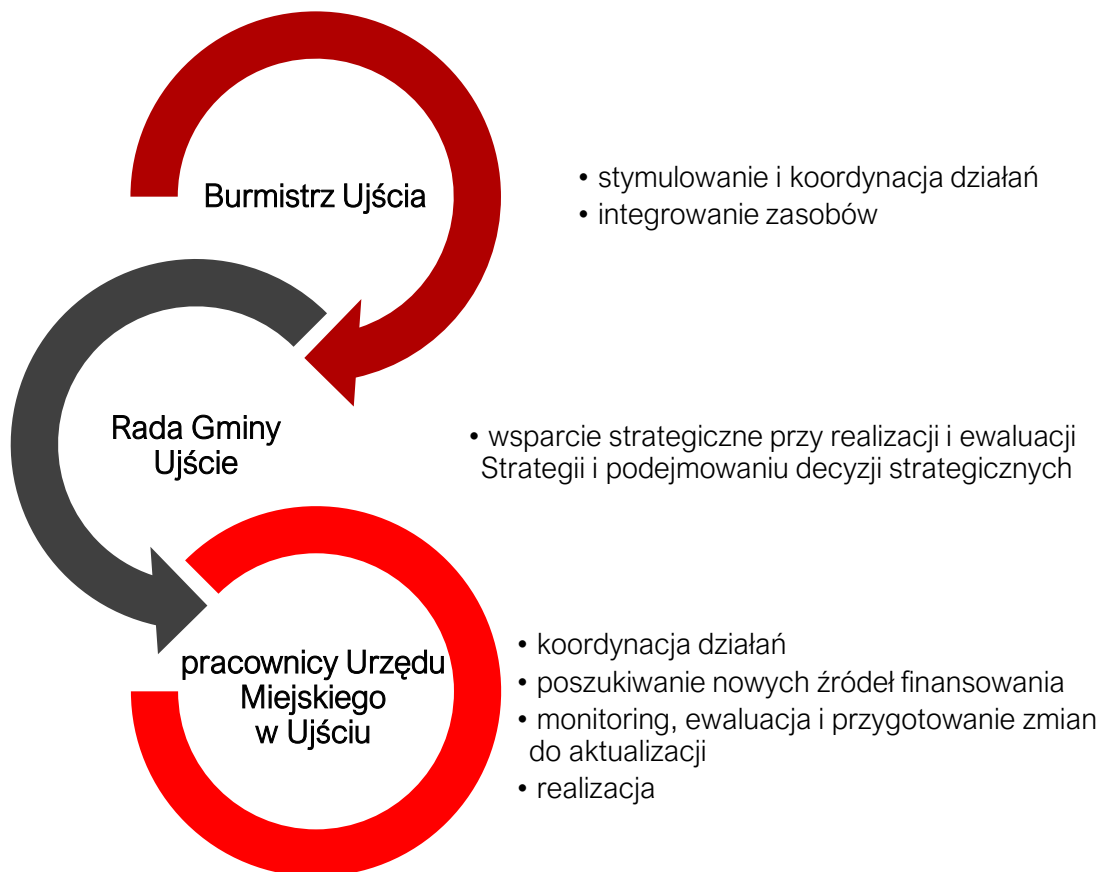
Burmistrz Ujścia

• stymulowanie i koordynacja działań
• integrowanie zasobów

Rada Gminy Ujście

• wsparcie strategiczne przy realizacji i ewaluacji Strategii i podejmowaniu decyzji strategicznych

pracownicy Urzędu Miejskiego w Ujściu

• koordynacja działań
• poszukiwanie nowych źródeł finansowania
• monitoring, ewaluacja i przygotowanie zmian do aktualizacji
• realizacja